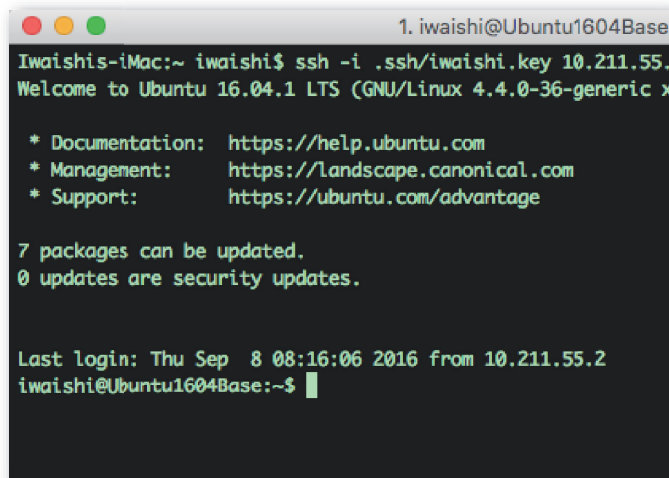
1. iwaishi@Ubuntu1604Base

Iwaishis-iMac:~ iwaishi$ ssh -i .ssh/iwaishi.key 10.211.55.
Welcome to Ubuntu 16.04.1 LTS (GNU/Linux 4.4.0-36-generic x

 * Documentation:  https://help.ubuntu.com
 * Management:     https://landscape.canonical.com
 * Support:        https://ubuntu.com/advantage

7 packages can be updated.
0 updates are security updates.

Last login: Thu Sep  8 08:16:06 2016 from 10.211.55.2
iwaishi@Ubuntu1604Base:~$